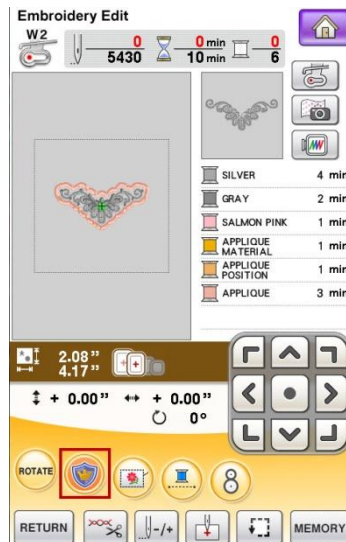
Embroidery Edit

W2

$\frac{0}{5430}$ $\frac{0 \text{ min}}{10 \text{ min}}$ $\frac{0}{6}$

SILVER 4 min
GRAY 2 min
SALMON PINK 1 min
APPLIQUE MATERIAL 1 min
APPLIQUE POSITION 1 min
APPLIQUE 3 min

2.08"
4.17"

+ 0.00" + 0.00"
0°

ROTATE

8

RETURN

-/+

MEMORY